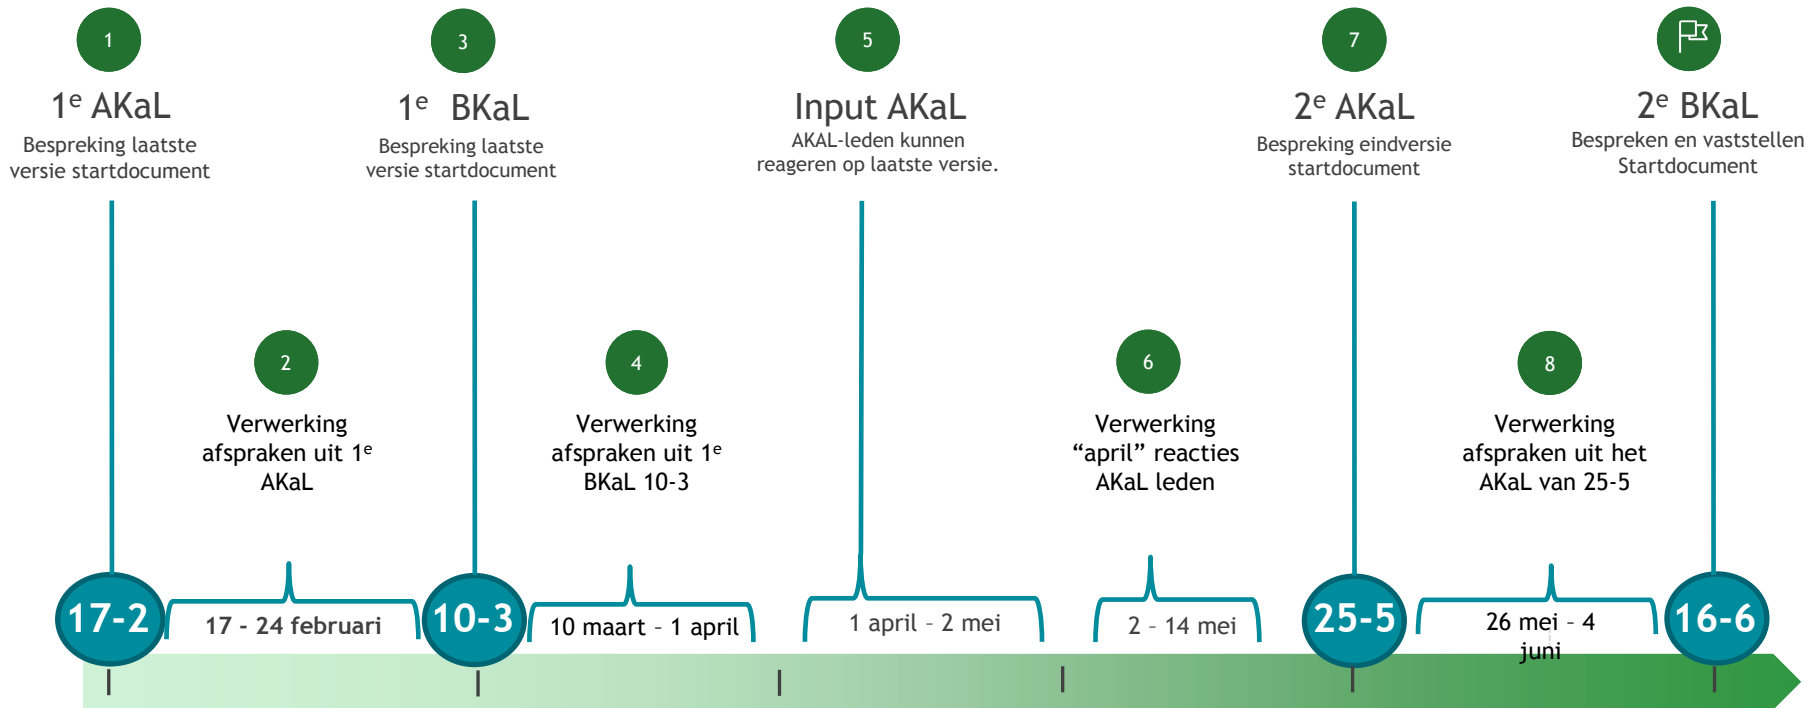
1

1$^{e}$ AKaL

Bespreking laatste versie startdocument

3

1$^{e}$ BKaL

Bespreking laatste versie startdocument

5

Input AKaL

AKAL-leden kunnen reageren op laatste versie.

7

2$^{e}$ AKaL

Bespreking eindversie startdocument

2$^{e}$ BKaL

Bespreken en vaststellen Startdocument

2

Verwerking afspraken uit 1$^{e}$ AKaL

4

Verwerking afspraken uit 1$^{e}$ BKaL 10-3

6

Verwerking “april” reacties AKaL leden

8

Verwerking afspraken uit het AKaL van 25-5

17-2

17 - 24 februari

10-3

10 maart - 1 april

1 april - 2 mei

2 - 14 mei

25-5

26 mei - 4 juni

16-6